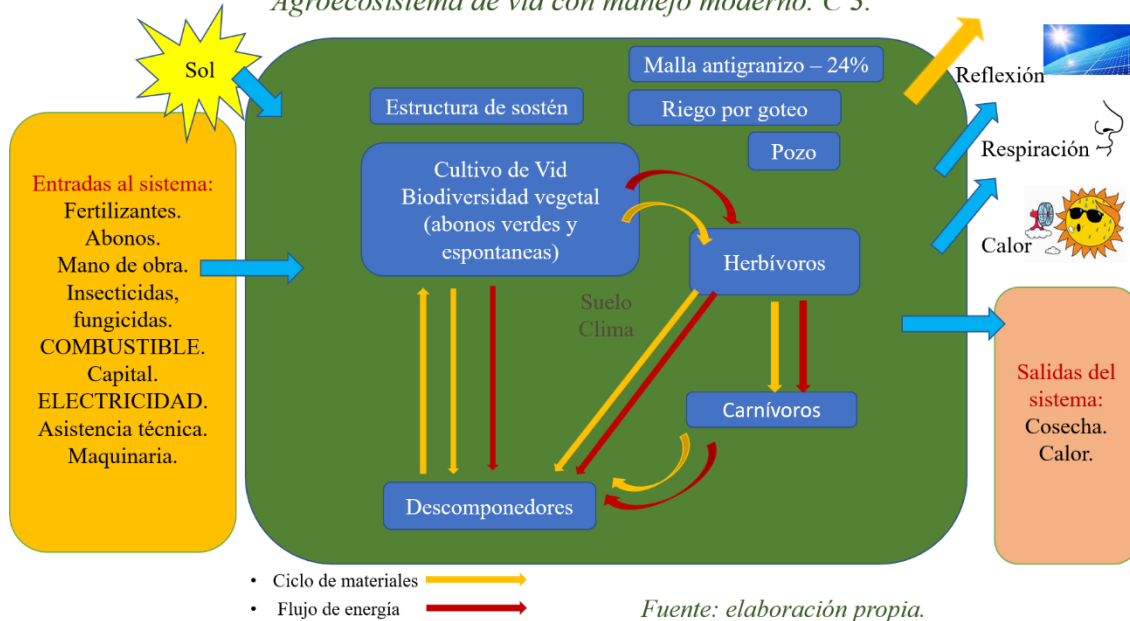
Agroecosistema de vid con manejo moderno. C 3.

Sol

Entradas al sistema:
Fertilizantes.
Abonos.
Mano de obra.
Insecticidas, fungicidas.
COMBUSTIBLE.
Capital.
ELECTRICIDAD.
Asistencia técnica.
Maquinaria.

Malla antigranizo – 24%

Estructura de sostén

Riego por goteo

Pozo

Cultivo de Vid
Biodiversidad vegetal
(abonos verdes y espontaneas)

Herbívoros

Suelo
Clima

Carnívoros

Descomponedores

Reflexión

Respiración

Calor

Salidas del sistema:
Cosecha.
Calor.

• Ciclo de materiales
• Flujo de energía

Fuente: elaboración propia.